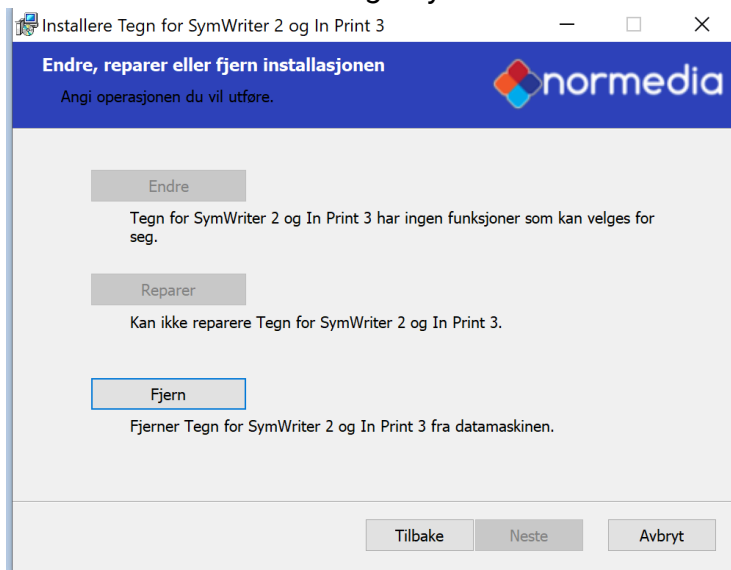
Installere Tegn for SymWriter 2 og In Print 3

Endre, reparer eller fjern installasjonen

Angi operasjonen du vil utføre.

normedia

Endre

Tegn for SymWriter 2 og In Print 3 har ingen funksjoner som kan velges for seg.

Reparer

Kan ikke reparere Tegn for SymWriter 2 og In Print 3.

Fjern

Fjerner Tegn for SymWriter 2 og In Print 3 fra datamaskinen.

Tilbake

Neste

Avbryt